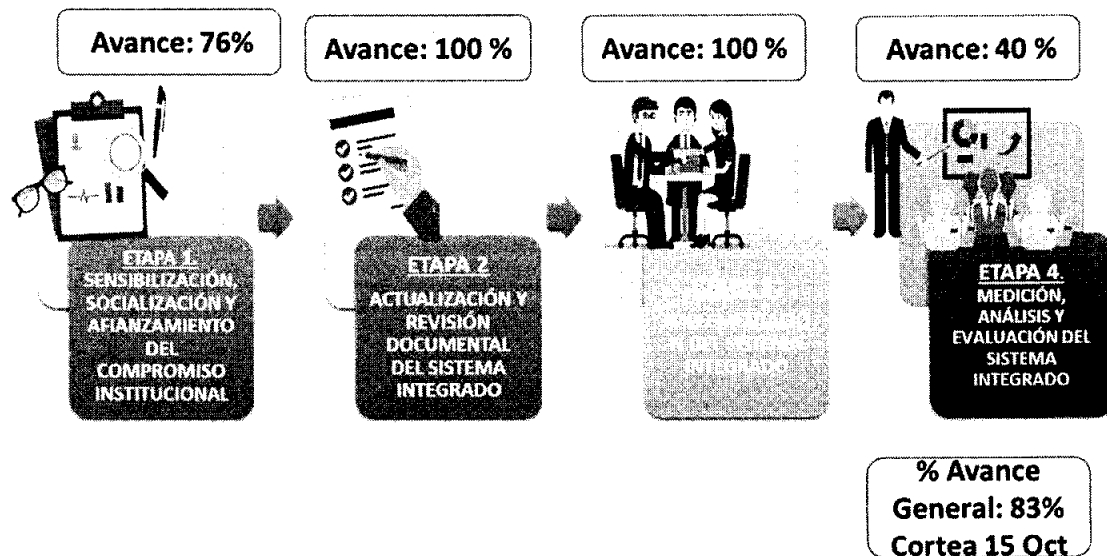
Avance: 76%

ETAPA 1. SENSIBILIZACIÓN, SOCIALIZACIÓN Y AFIANZAMIENTO DEL COMPROMISO INSTITUCIONAL

Avance: 100 %

ETAPA 2 ACTUALIZACIÓN Y REVISIÓN DOCUMENTAL DEL SISTEMA INTEGRADO

Avance: 100 %

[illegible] INTEGRADO

Avance: 40 %

ETAPA 4. MEDICIÓN, ANÁLISIS Y EVALUACIÓN DEL SISTEMA INTEGRADO

% Avance General: 83% Cortea 15 Oct